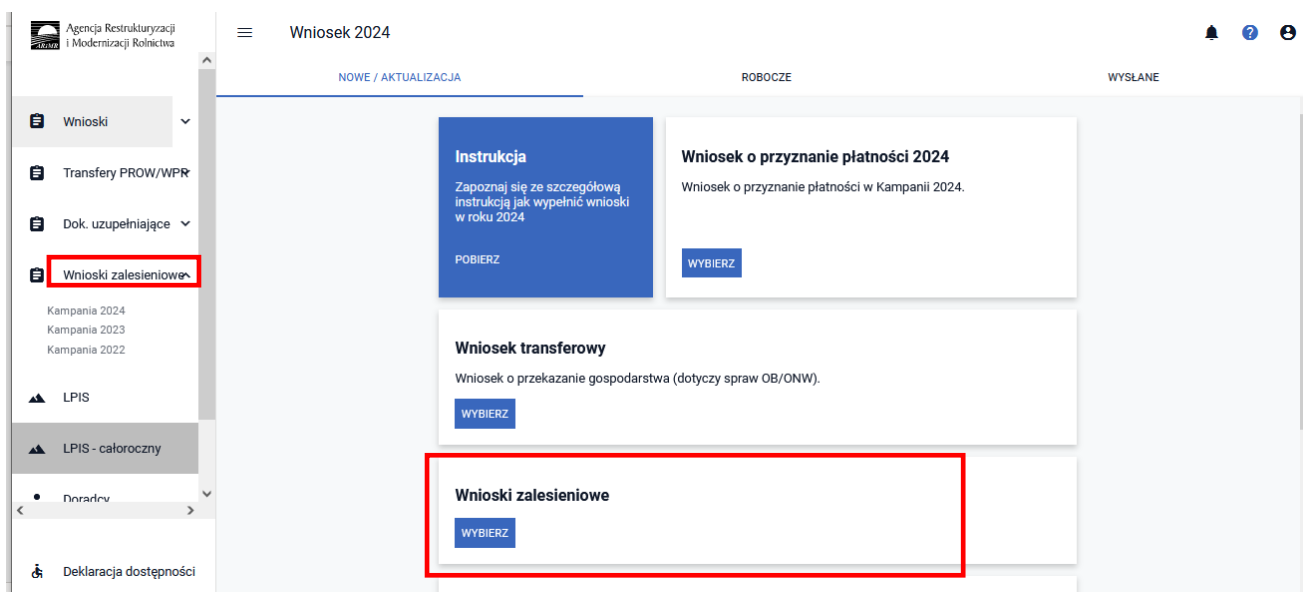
ARiMR Agencja Restrukturyzacji i Modernizacji Rolnictwa

Wniosek 2024

NOWE / AKTUALIZACJA

ROBOCZE

WYSŁANE

Wnioski

Transfery PROW/WPR

Dok. uzupełniające

Wnioski zalesieniowe

Kampania 2024
Kampania 2023
Kampania 2022

LPIS

LPIS - całoroczny

Doradcy

Deklaracja dostępności

Instrukcja

Zapoznaj się ze szczegółową instrukcją jak wypełnić wnioski w roku 2024

POBIERZ

Wniosek o przyznanie płatności 2024

Wniosek o przyznanie płatności w Kampanii 2024.

WYBIERZ

Wniosek transferowy

Wniosek o przekazanie gospodarstwa (dotyczy spraw OB/ONW).

WYBIERZ

Wnioski zalesieniowe

WYBIERZ